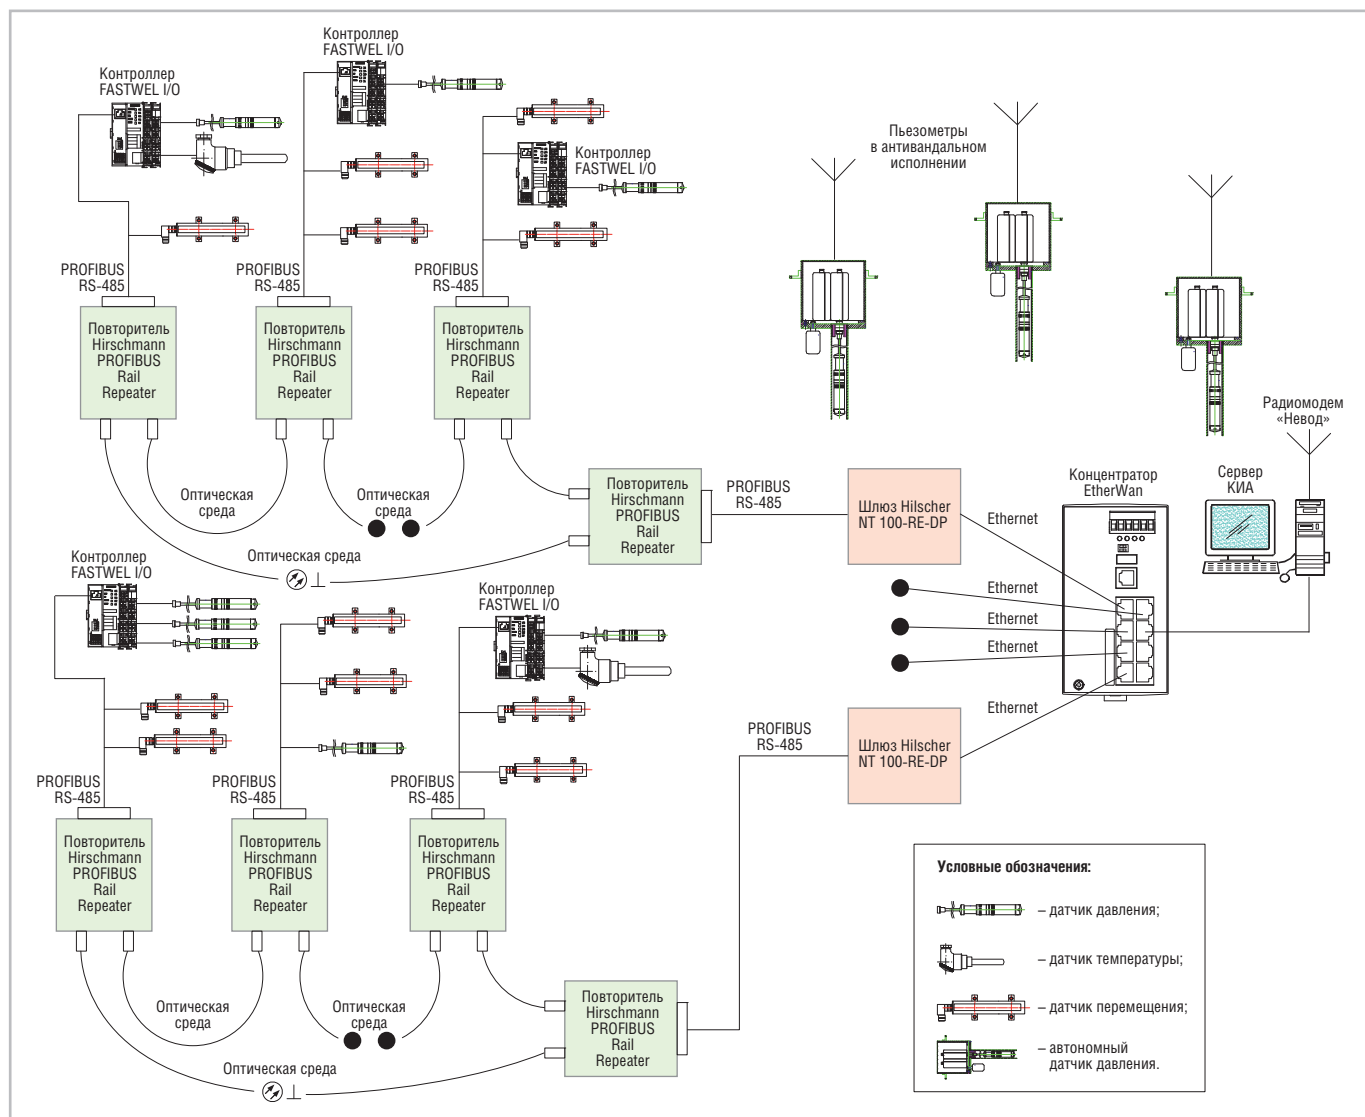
Контроллер FASTWEL I/O

Контроллер FASTWEL I/O

Контроллер FASTWEL I/O

Пьезометры в антивандальном исполнении

PROFIBUS RS-485

PROFIBUS RS-485

PROFIBUS RS-485

Повторитель Hirschmann PROFIBUS Rail Repeater

Повторитель Hirschmann PROFIBUS Rail Repeater

Повторитель Hirschmann PROFIBUS Rail Repeater

Радиомодем «Невод»

Оптическая среда

Оптическая среда

Повторитель Hirschmann PROFIBUS Rail Repeater

PROFIBUS RS-485

Шлюз Hilscher NT 100-RE-DP

Ethernet

Концентратор EtherWan

Сервер КИА

Оптическая среда

Контроллер FASTWEL I/O

Контроллер FASTWEL I/O

Ethernet

Ethernet

Ethernet

Ethernet

PROFIBUS RS-485

Шлюз Hilscher NT 100-RE-DP

PROFIBUS RS-485

PROFIBUS RS-485

PROFIBUS RS-485

Повторитель Hirschmann PROFIBUS Rail Repeater

Повторитель Hirschmann PROFIBUS Rail Repeater

Повторитель Hirschmann PROFIBUS Rail Repeater

Условные обозначения:

– датчик давления;

– датчик температуры;

– датчик перемещения;

– автономный датчик давления.

Оптическая среда

Оптическая среда

Повторитель Hirschmann PROFIBUS Rail Repeater

Оптическая среда